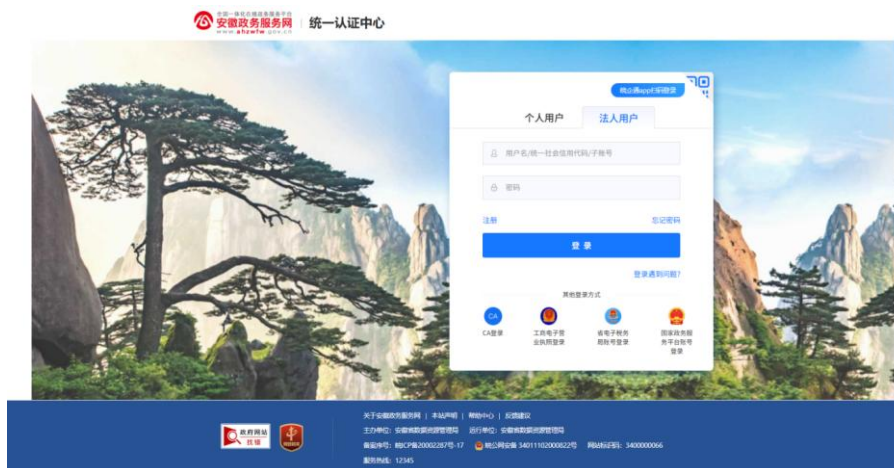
全国一体化在线政务服务平台
安徽政务服务网
www.ahzwfw.gov.cn
统一认证中心

皖事通app扫码登录

个人用户
法人用户

用户名/统一社会信用代码/子账号

密码

注册
忘记密码

登 录

登录遇到问题?

其他登录方式

CA
CA登录

工商电子营业执照登录

省电子税务局账号登录

国家政务服务平台账号登录

政府网站找错

关于安徽政务服务网 | 本站声明 | 帮助中心 | 反馈建议
主办单位: 安徽省数据资源管理局 运行单位: 安徽省数据资源管理局
备案序号: 皖ICP备20002287号-17 皖公网安备 34011102000822号 网站标识码: 3400000066
服务热线: 12345